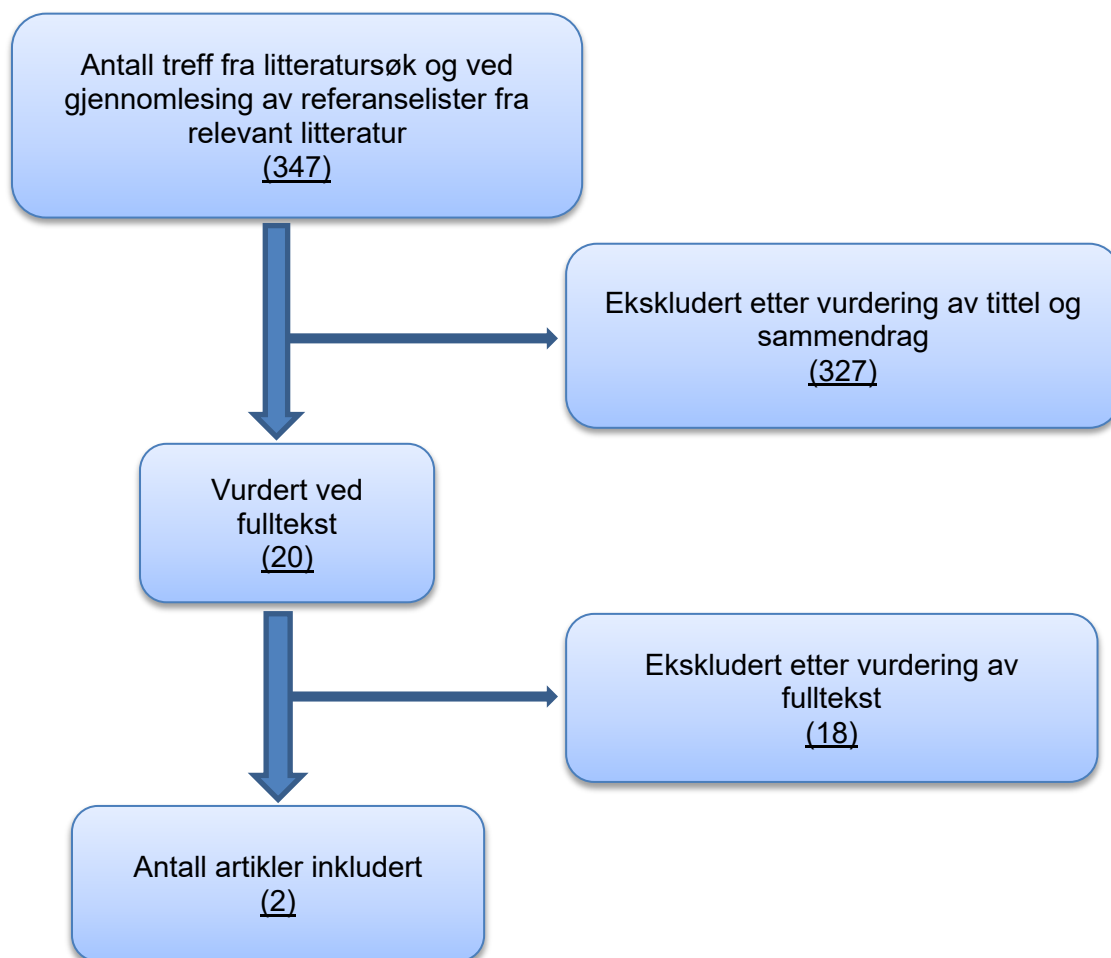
Antall treff fra litteratursøk og ved gjennomlesing av referanselister fra relevant litteratur
(347)

Ekskludert etter vurdering av tittel og sammendrag
(327)

Vurdert ved fulltekst
(20)

Ekskludert etter vurdering av fulltekst
(18)

Antall artikler inkludert
(2)